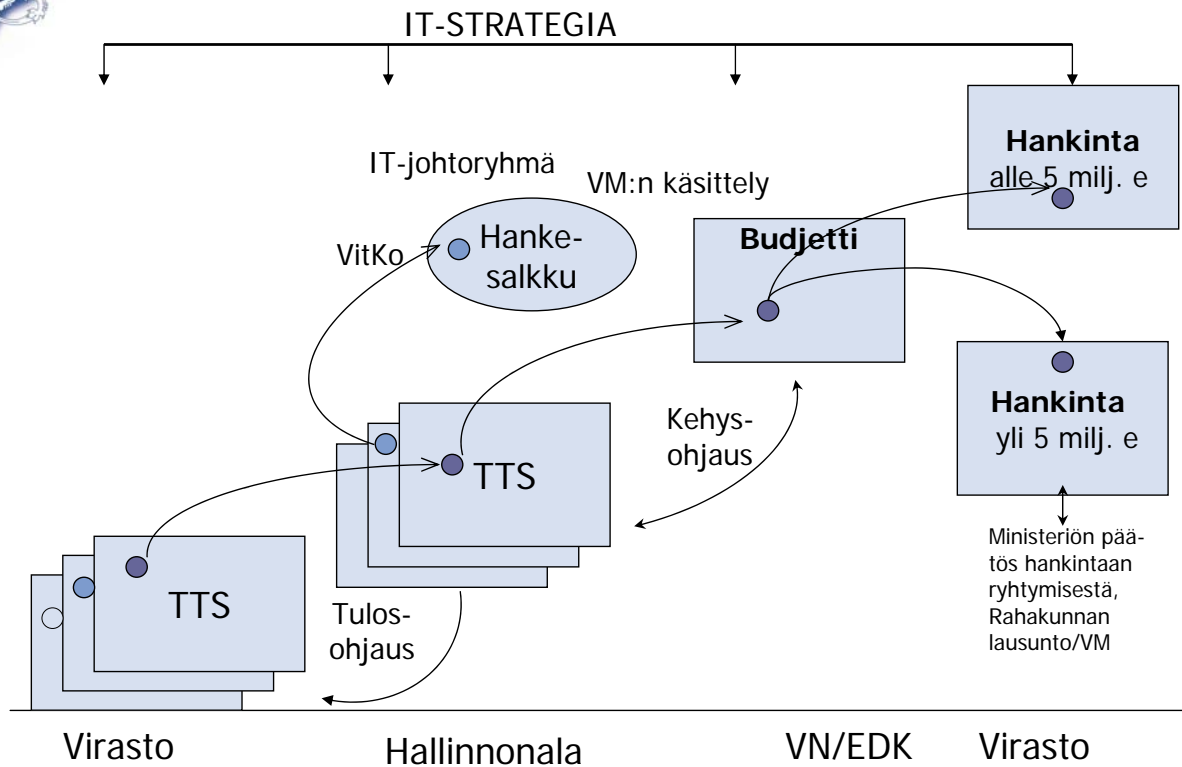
IT-STRATEGIA

Hankinta
alle 5 milj. e

IT-johtoryhmä

VM:n käsittely

VitKo

Hankesalkku

Budjetti

Hankinta
yli 5 milj. e

Kehysohjaus

TTS

Ministeriön päätös hankintaan ryhtymisestä, Rahakunnan lausunto/VM

TTS

Tulosohjaus

Virasto

Hallinnonala

VN/EDK

Virasto